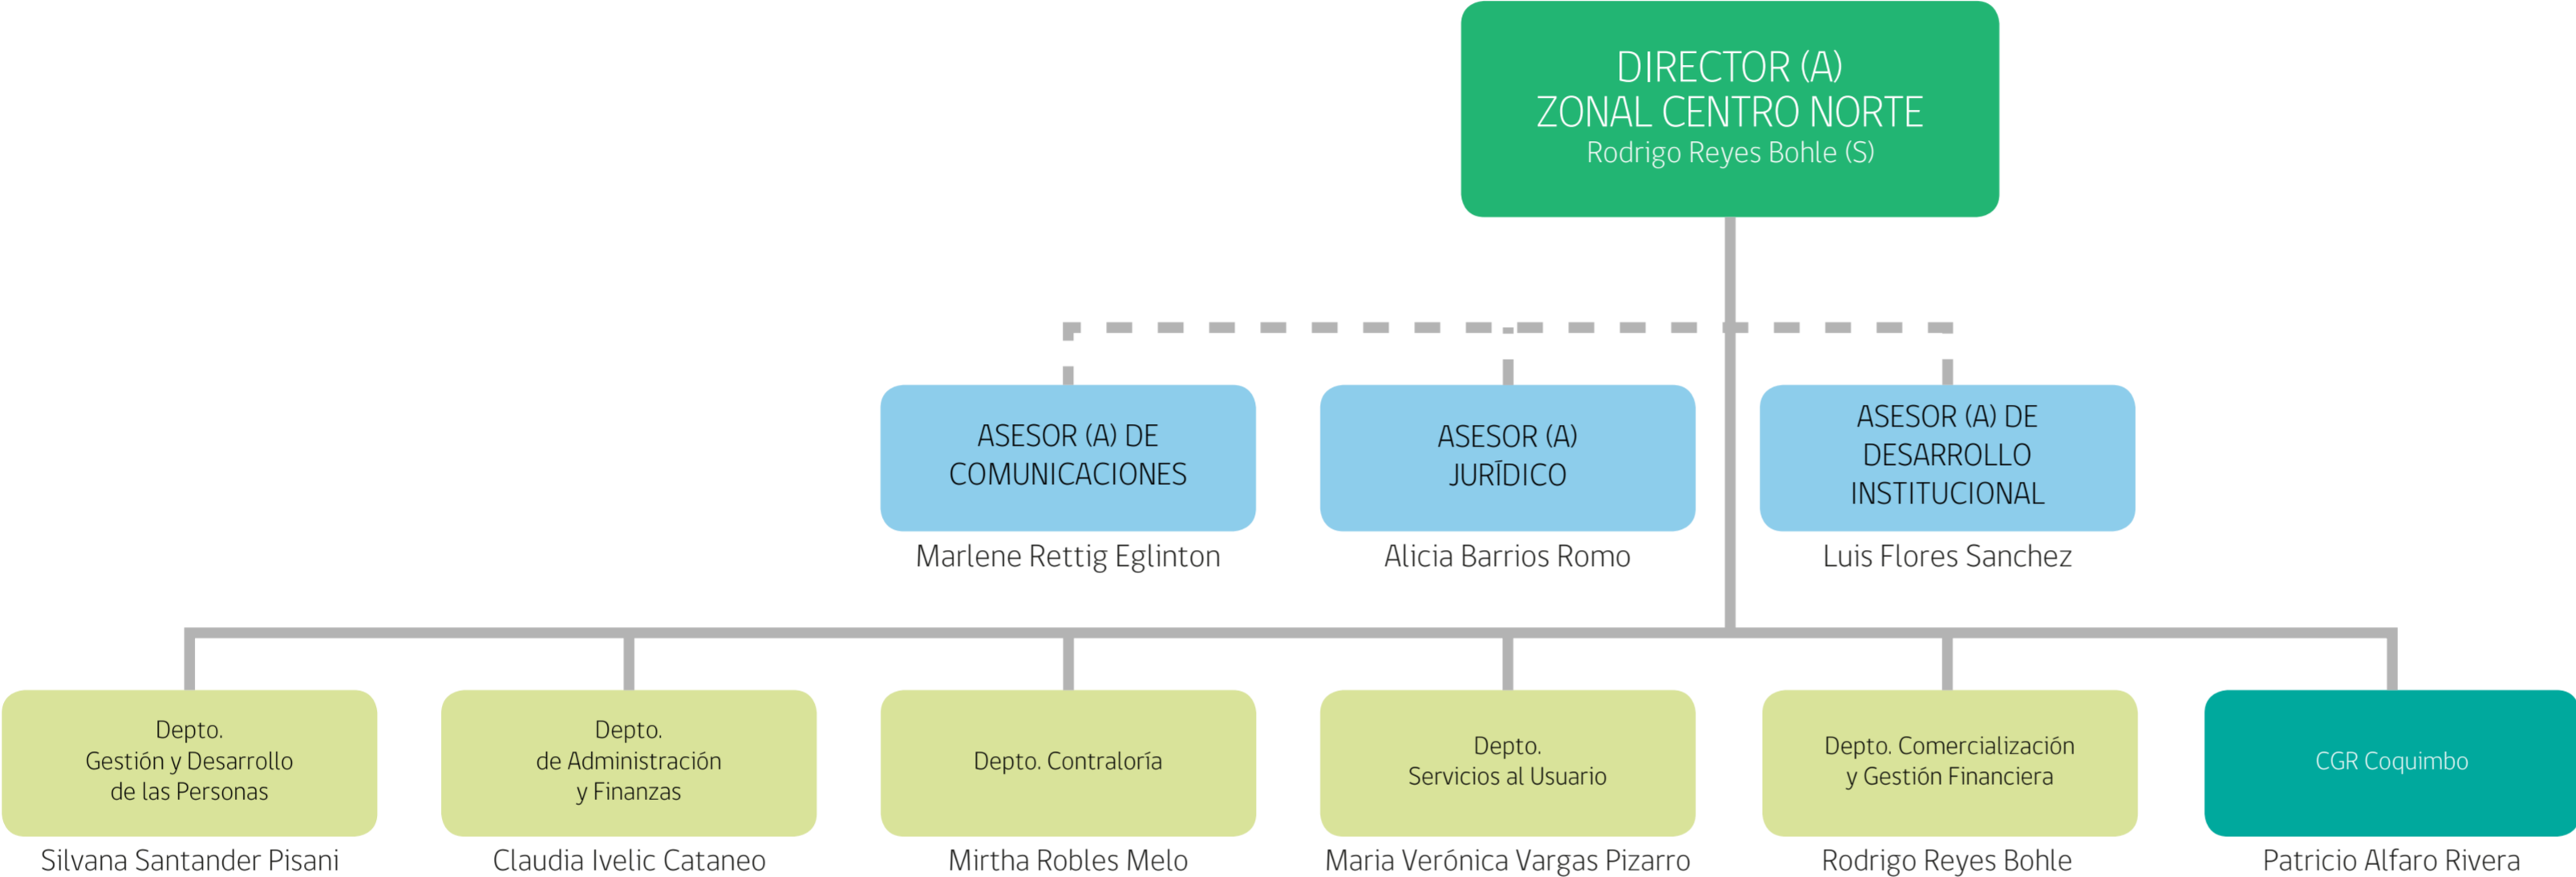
DIRECTOR (A)
ZONAL CENTRO NORTE
Rodrigo Reyes Bohle (S)

ASESOR (A) DE COMUNICACIONES
Marlene Rettig Eglinton

ASESOR (A) JURÍDICO
Alicia Barrios Romo

ASESOR (A) DE DESARROLLO INSTITUCIONAL
Luis Flores Sanchez

Depto. Gestión y Desarrollo de las Personas
Silvana Santander Pisani

Depto. de Administración y Finanzas
Claudia Ivelic Cataneo

Depto. Contraloría
Mirtha Robles Melo

Depto. Servicios al Usuario
Maria Verónica Vargas Pizarro

Depto. Comercialización y Gestión Financiera
Rodrigo Reyes Bohle

CGR Coquimbo
Patricio Alfaro Rivera